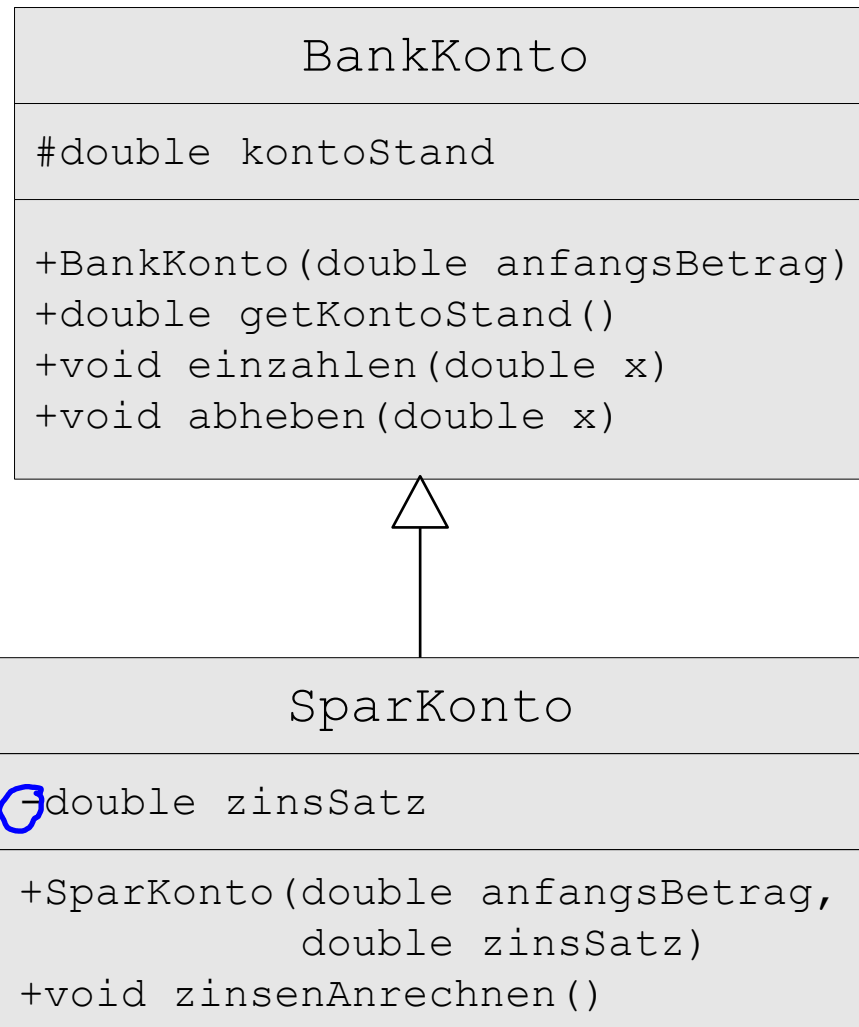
BankKonto

#double kontoStand

+BankKonto(double anfangsBetrag)
+double getKontoStand()
+void einzahlen(double x)
+void abheben(double x)

SparKonto

-double zinsSatz

+SparKonto(double anfangsBetrag, double zinsSatz)
+void zinsenAnrechnen()